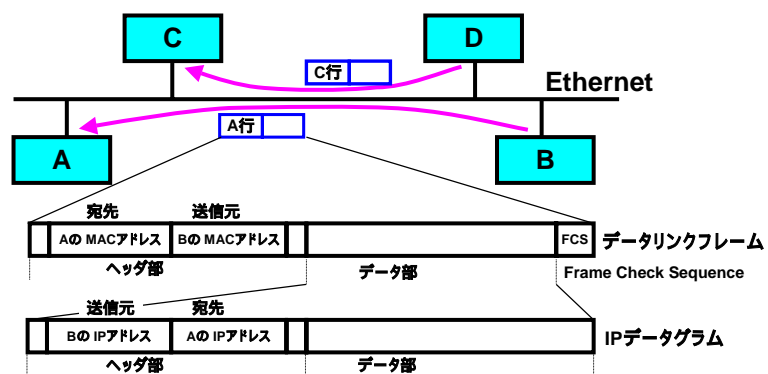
C

D

C行

Ethernet

A行

A

B

宛先

送信元

AのMACアドレス

BのMACアドレス

FCS

データリンクフレーム

ヘッダ部

データ部

Frame Check Sequence

送信元

宛先

BのIPアドレス

AのIPアドレス

IPデータグラム

ヘッダ部

データ部